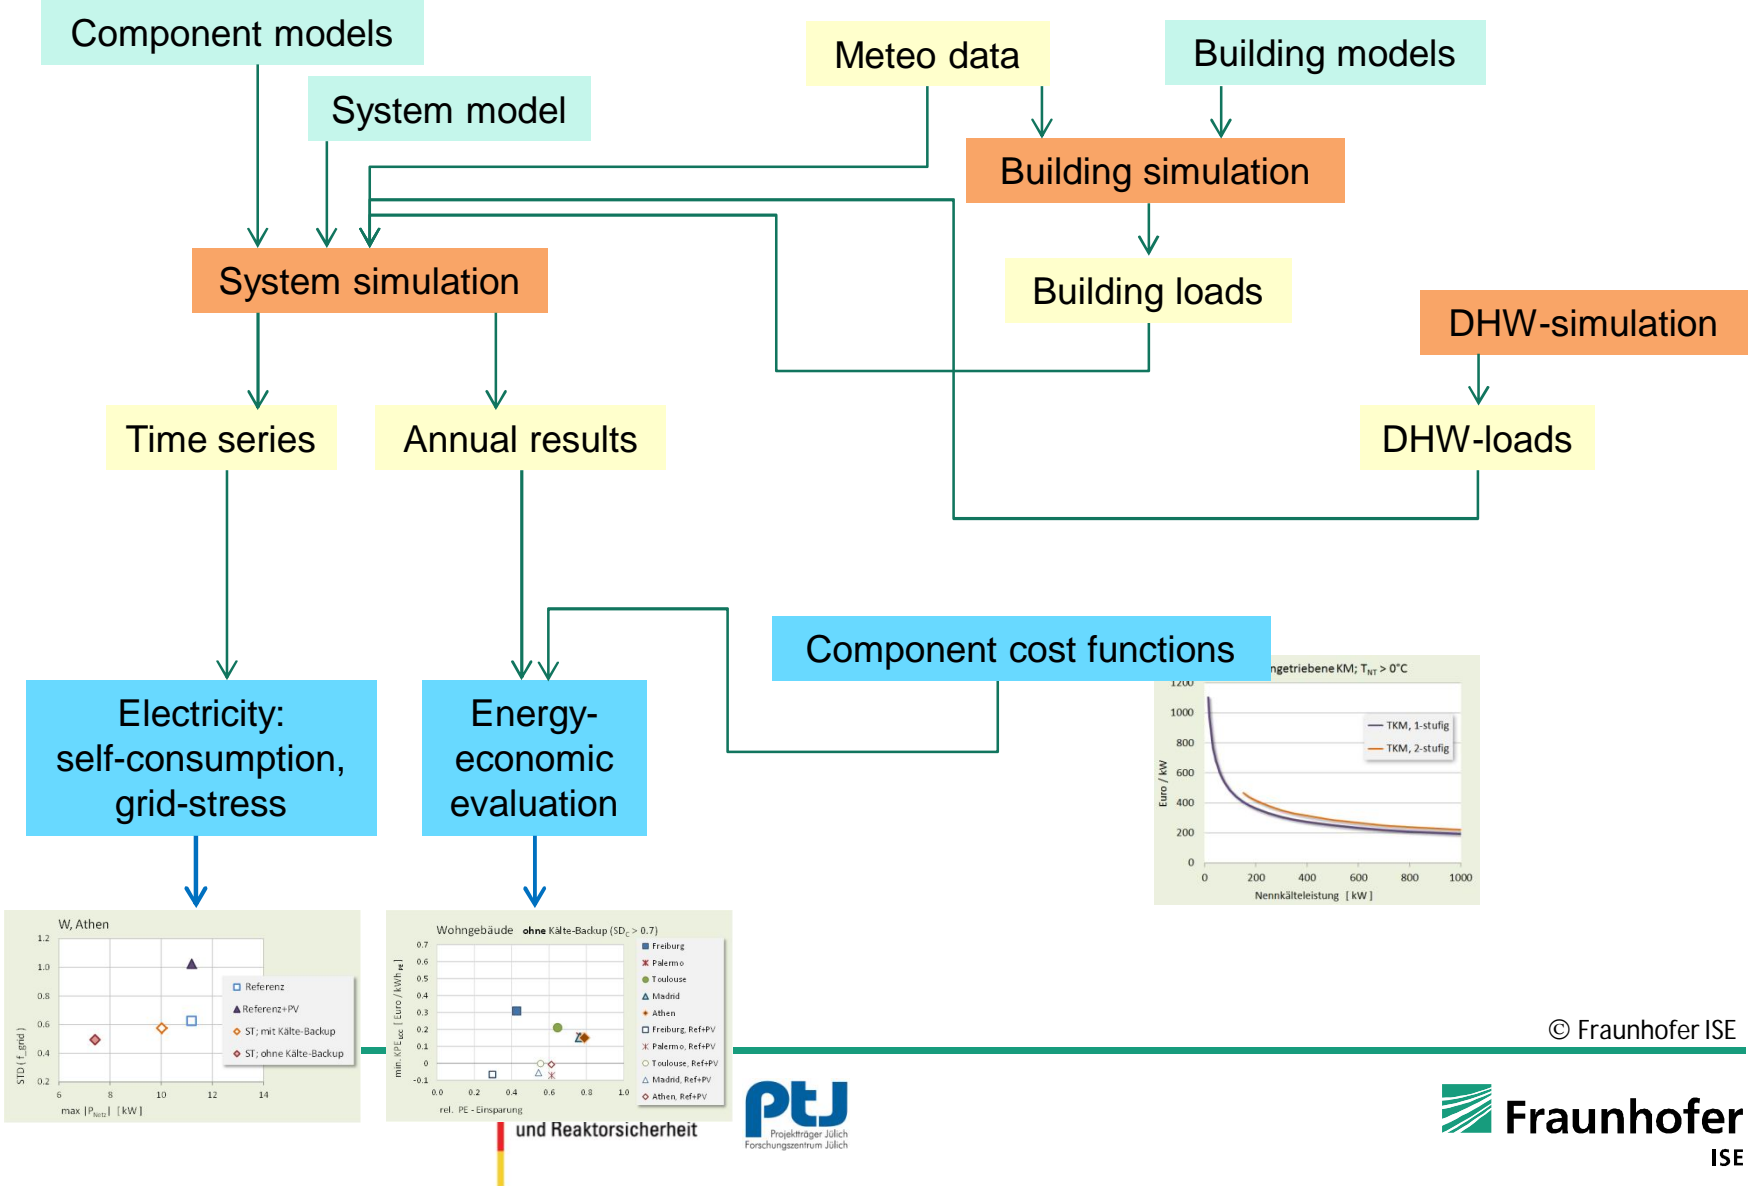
Component models

System model

Meteo data

Building models

Building simulation

System simulation

Building loads

DHW-simulation

Time series

Annual results

DHW-loads

Component cost functions

Electricity: self-consumption, grid-stress

Energy-economic evaluation

ngetriebene KM; $T_{NT}$ > 0°C

1200
1000
800
600
400
200
0

Euro / kW

TKM, 1-stufig
TKM, 2-stufig

0 200 400 600 800 1000

Nennkälteleistung [ kW ]

W, Athen

1.2
1.0
0.8
0.6
0.4
0.2

STD ( f_grid )

Referenz
Referenz+PV
ST; mit Kälte-Backup
ST; ohne Kälte-Backup

6 8 10 12 14

max |$P_{Netz}$| [ kW ]

Wohngebäude ohne Kälte-Backup ($SD_c$ > 0.7)

0.7
0.6
0.5
0.4
0.3
0.2
0.1
0
-0.1

min. KPE [ Euro / kWh ]

Freiburg
Palermo
Toulouse
Madrid
Athen
Freiburg, Ref+PV
Palermo, Ref+PV
Toulouse, Ref+PV
Madrid, Ref+PV
Athen, Ref+PV

0.0 0.2 0.4 0.6 0.8 1.0

rel. PE - Einsparung

© Fraunhofer ISE

und Reaktorsicherheit

PtJ
Projektträger Jülich
Forschungszentrum Jülich

Fraunhofer
ISE